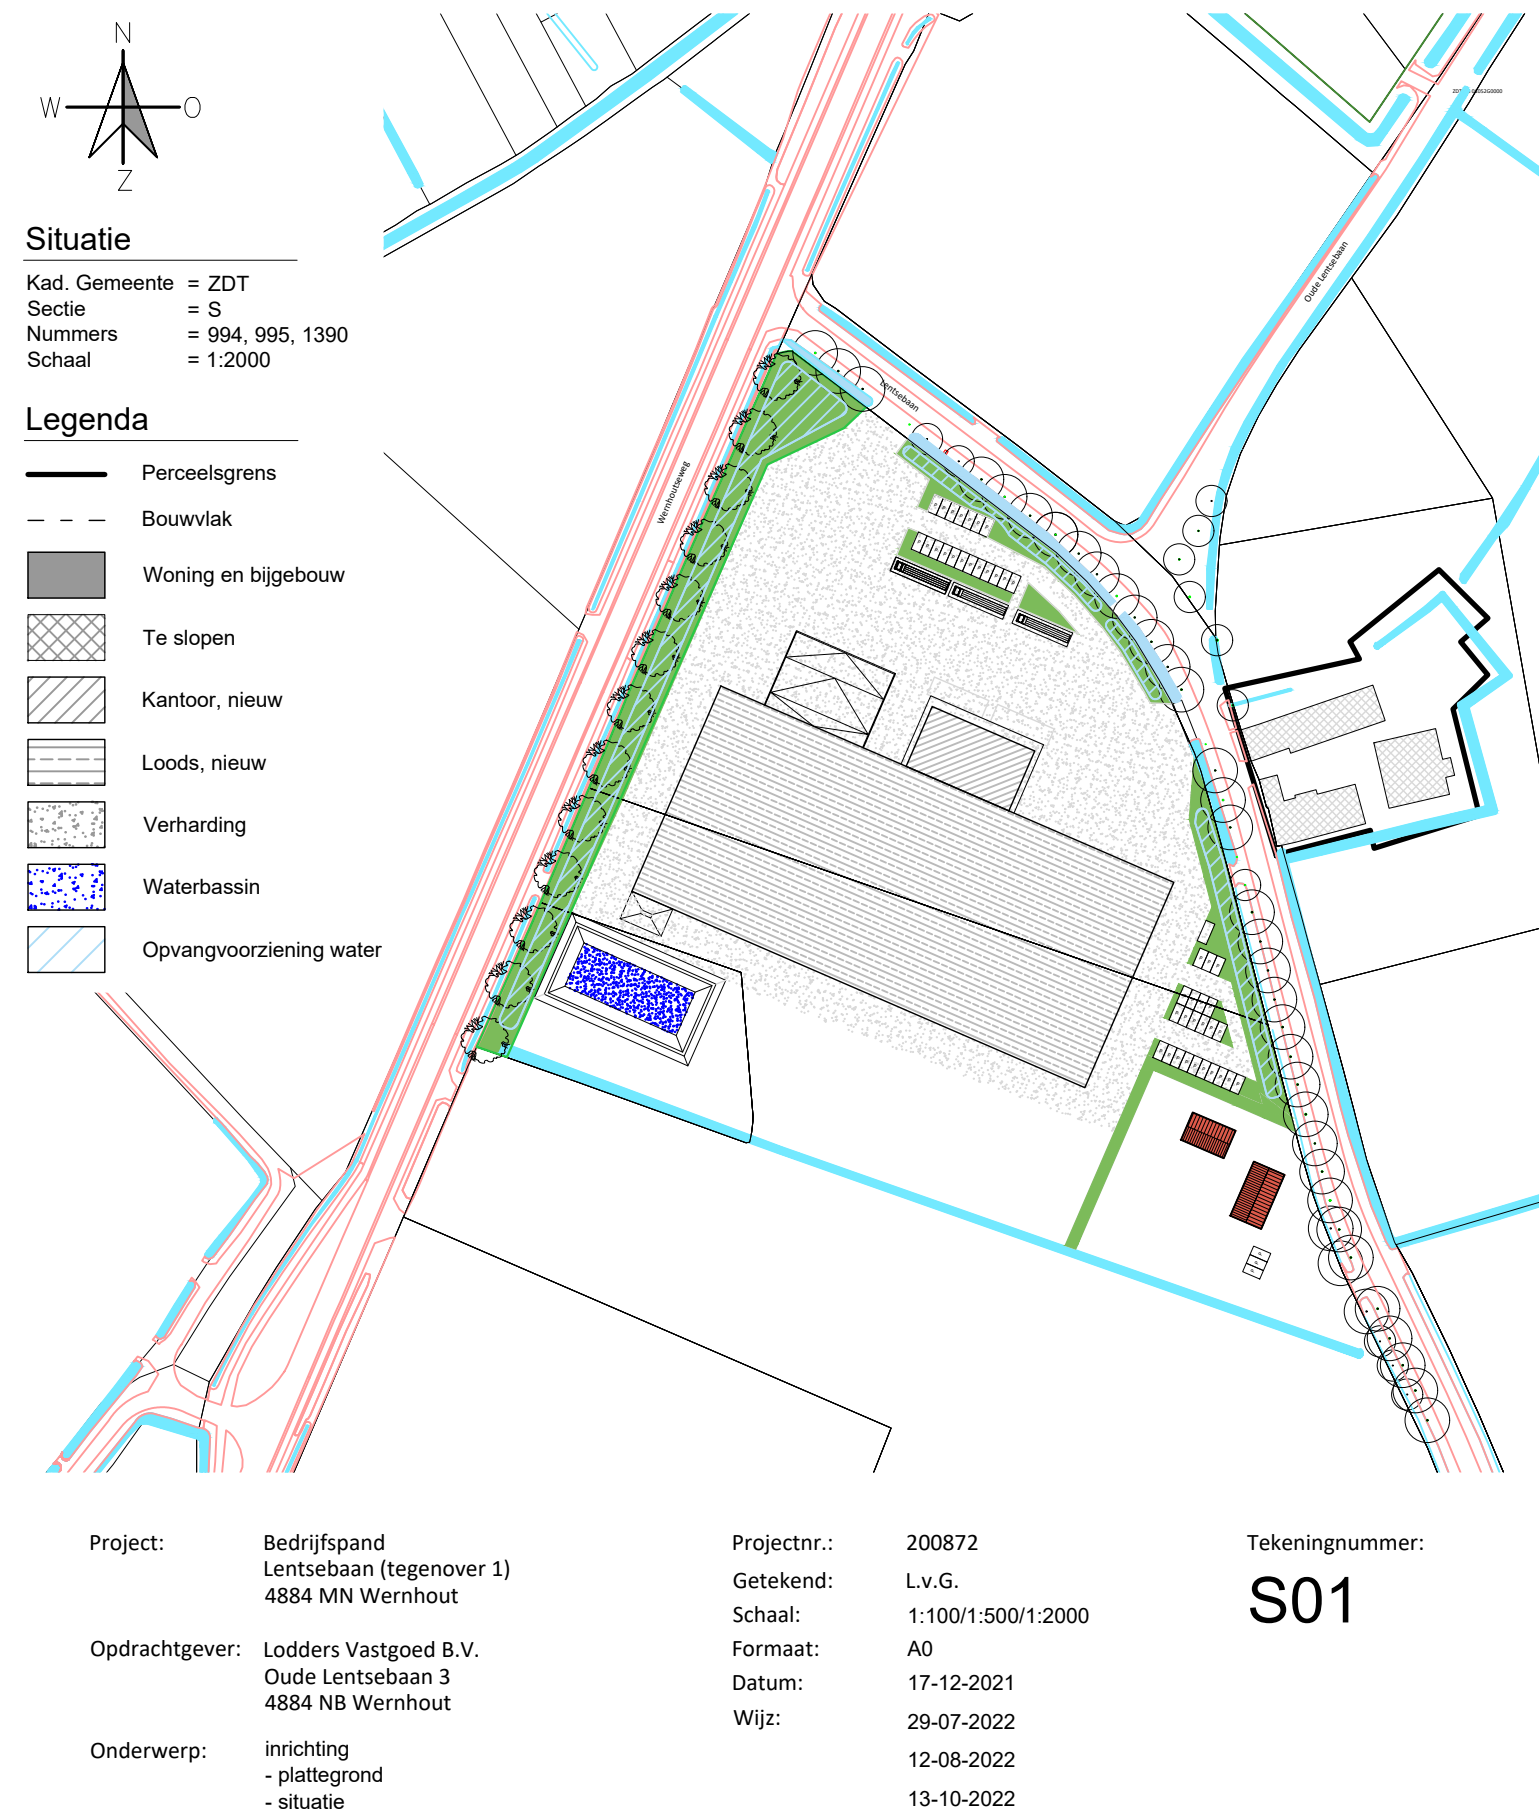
N
W
O
Z

Situatie
Kad. Gemeente = ZDT
Sectie = S
Nummers = 994, 995, 1390
Schaal = 1:2000

Legenda
Perceelsgrens
Bouwvlak
Woning en bijgebouw
Te slopen
Kantoor, nieuw
Loods, nieuw
Verharding
Waterbassin
Opvangvoorziening water

Wernhoutseweg
Lentsebaan
Oude Lentsebaan
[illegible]

Project: Bedrijfspand
Lentsebaan (tegenover 1)
4884 MN Wernhout

Opdrachtgever: Lodders Vastgoed B.V.
Oude Lentsebaan 3
4884 NB Wernhout

Onderwerp: inrichting
- plattegrond
- situatie

Projectnr.: 200872
Getekend: L.v.G.
Schaal: 1:100/1:500/1:2000
Formaat: A0
Datum: 17-12-2021
Wijz: 29-07-2022
12-08-2022
13-10-2022

Tekeningnummer:
S01